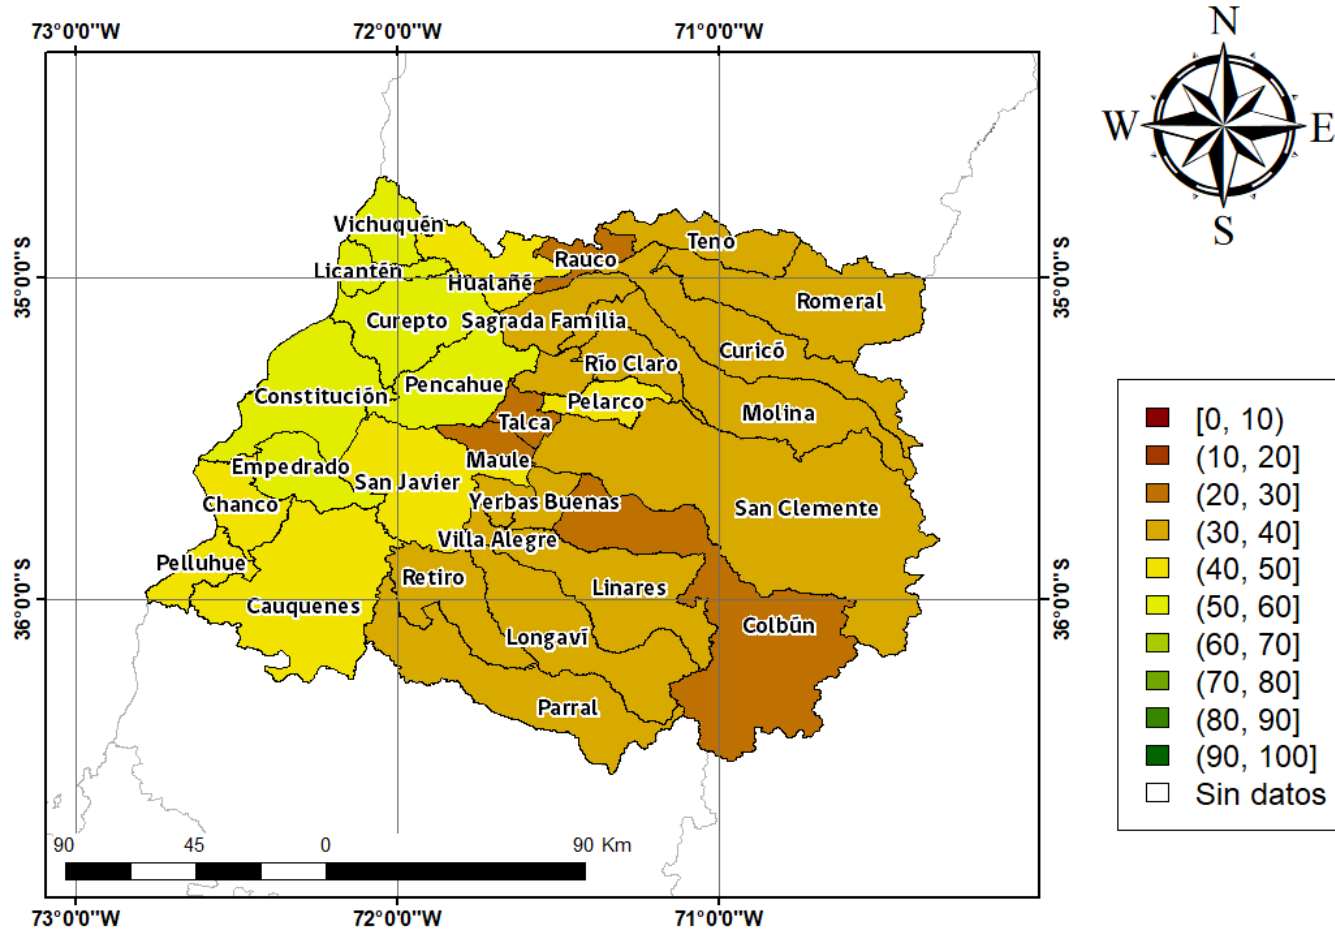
73°0'0"W 72°0'0"W 71°0'0"W

N
W E
S

35°0'0"S
36°0'0"S

Vichuquén
Teno
Rauco
Licantén
Hualañé
Romeral
Curepto
Sagrada Familia
Curicó
Río Claro
Constitución
Pencahue
Pelarco
Molina
Talca
Maule
Empedrado
San Javier
Yerbas Buenas
San Clemente
Chanco
Villa Alegre
Pelluhue
Retiro
Linares
Cauquenes
Colbún
Longaví
Parral

[0, 10)
(10, 20]
(20, 30]
(30, 40]
(40, 50]
(50, 60]
(60, 70]
(70, 80]
(80, 90]
(90, 100]
Sin datos

90 45 0 90 Km

35°0'0"S
36°0'0"S

73°0'0"W 72°0'0"W 71°0'0"W